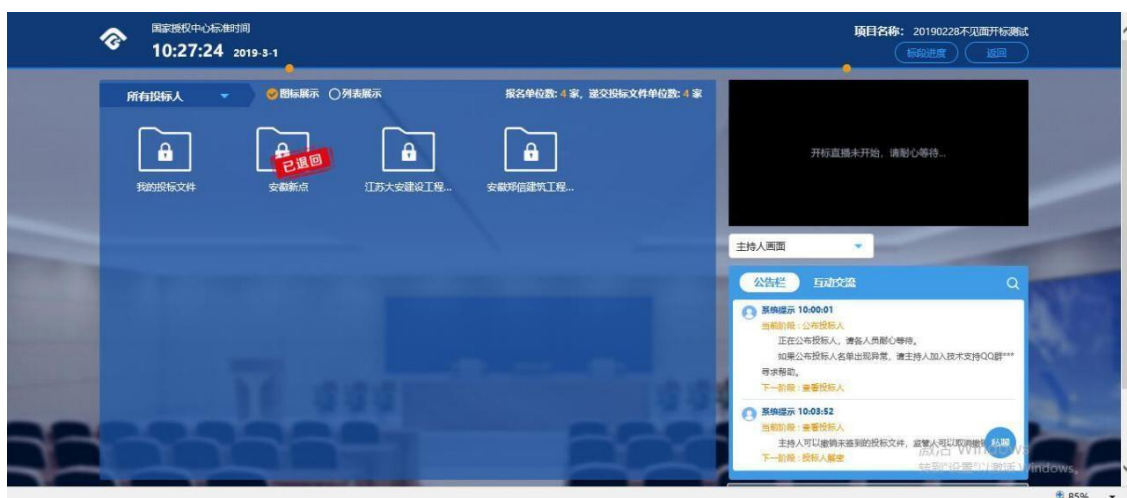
国家授权中心标准时间
10:27:24 2019-3-1

项目名称：20190228不见面开标测试
标段进度 返回

所有投标人 图标展示 列表展示 报名单位数：4 家，递交投标文件单位数：4 家

我的投标文件
已退回
安徽新点
江苏大安建设工程...
安徽邦信建筑工程...

开标直播未开始，请耐心等待...

主持人画面

公告栏 互动交流

系统提示 10:00:01
当前阶段：公布投标人
正在公布投标人，请各人员耐心等待。
如果公布投标人名单出现异常，请主持人加入技术支持QQ群***寻求帮助。
下一阶段：查看投标人

系统提示 10:03:52
当前阶段：查看投标人
主持人可以撤销未签到的投标文件，监管人可以取消撤销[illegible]
下一阶段：投标人解密

私聊

激活 Windows
转到"设置"以激活 Windows。

85%